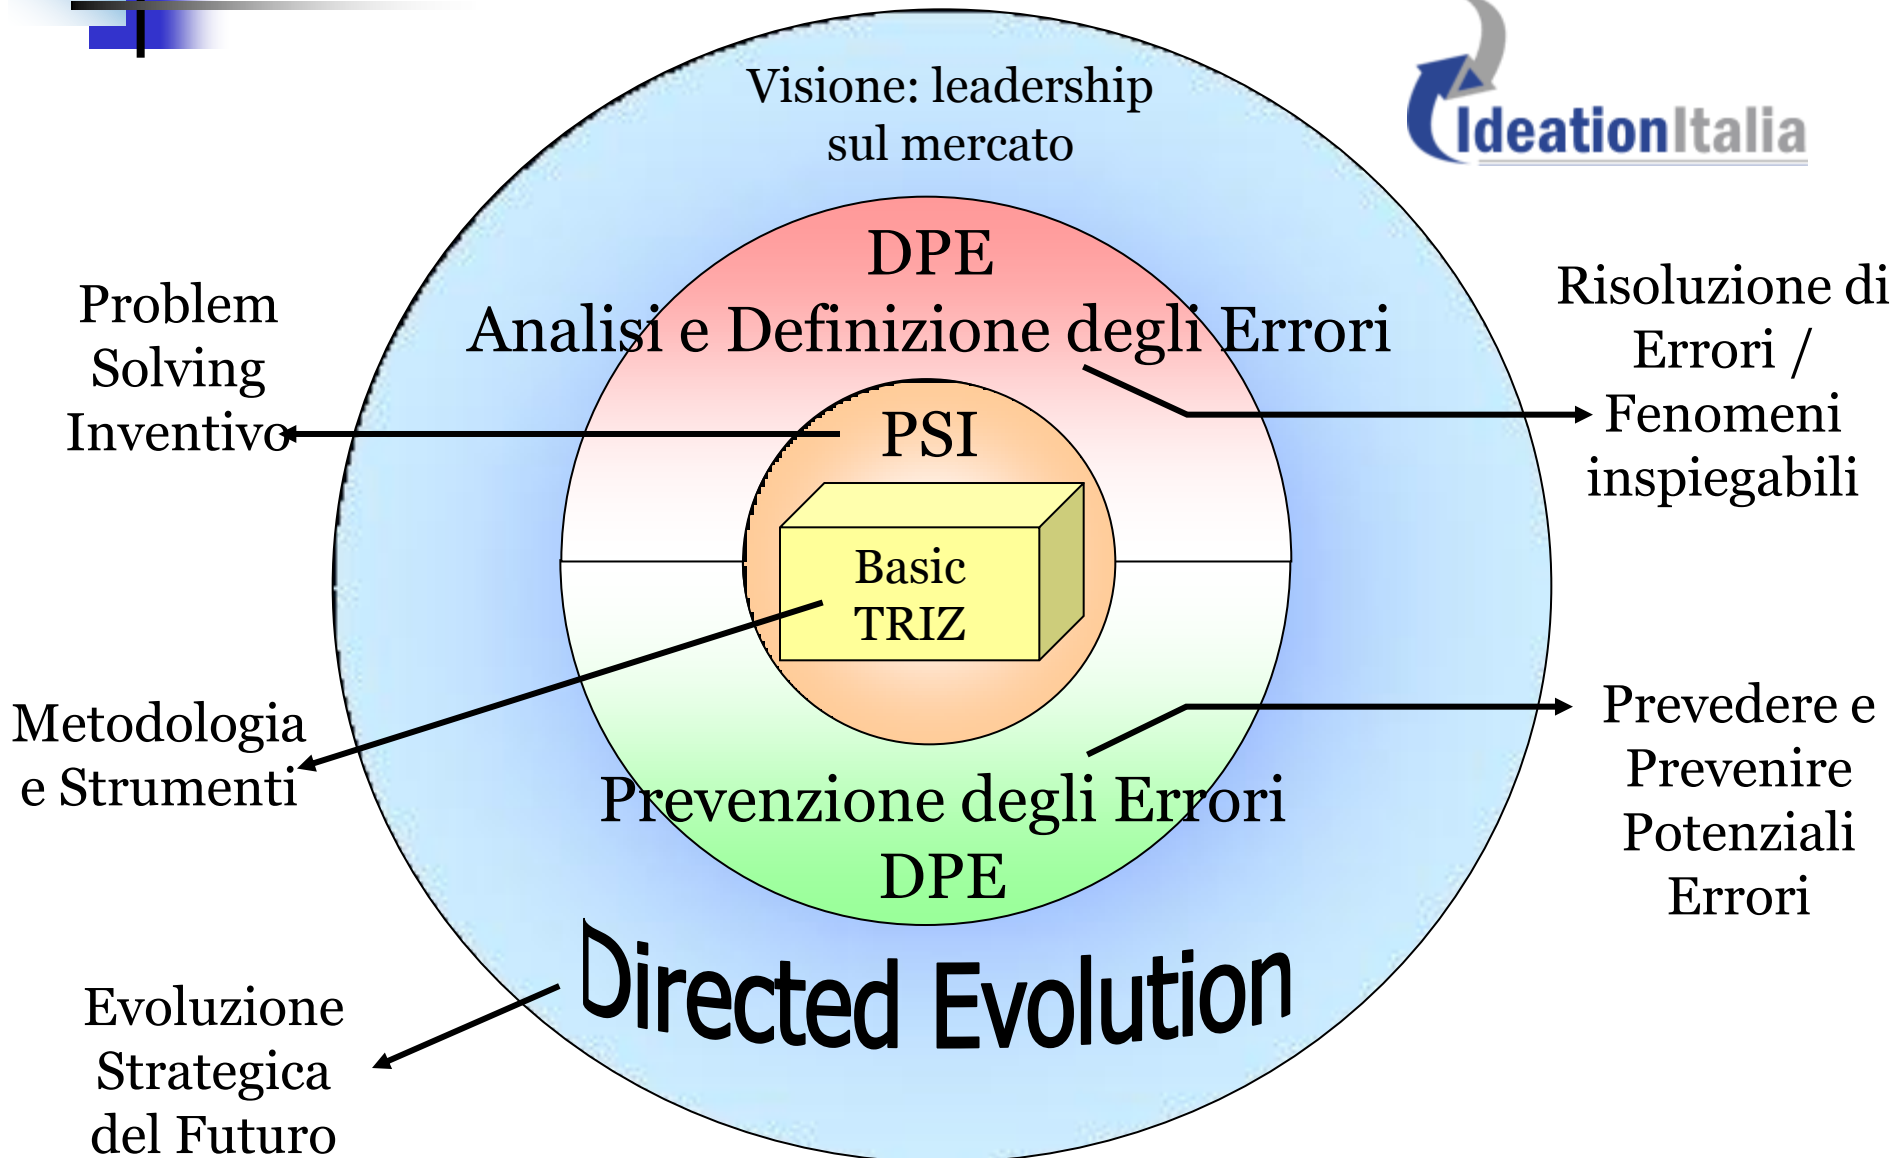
Visione: leadership sul mercato

IdeationItalia

DPE
Analisi e Definizione degli Errori

Problem Solving Inventivo

PSI

Risoluzione di Errori / Fenomeni inspiegabili

Basic TRIZ

Metodologia e Strumenti

Prevedere e Prevenire Potenziali Errori

Prevenzione degli Errori
DPE

Directed Evolution

Evoluzione Strategica del Futuro